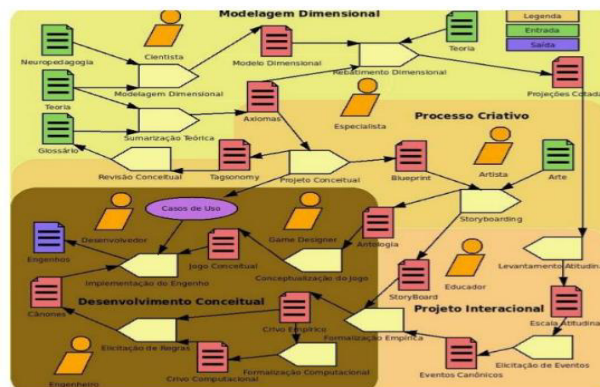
Modelagem Dimensional

Legenda
Entrada
Saída

Neuropedagogia
Cientista
Modelo Dimensional
Teoria
Teoria
Modelagem Dimensional
Rebatimento Dimensional
Projeções Cotadas
Axiomas
Sumarização Teórica
Especialista
Glossário
Processo Criativo
Revisão Conceitual
Tagsonomy
Projeto Conceitual
Blueprint
Artista
Arte
Casos de Uso
Storyboarding
Desenvolvedor
Game Designer
Antologia
Engenhos
Jogo Conceitual
Implementação do Engenho
Conceptualização do Jogo
Levantamento Atitudinal
Educador
StoryBoard
Desenvolvimento Conceitual
Cânones
Projeto Interacional
Crivo Empírico
Escala Atitudinal
Formalização Empírica
Elicitação de Regras
Elicitação de Eventos
Crivo Computacional
Formalização Computacional
Eventos Canônicos
Engenheiro